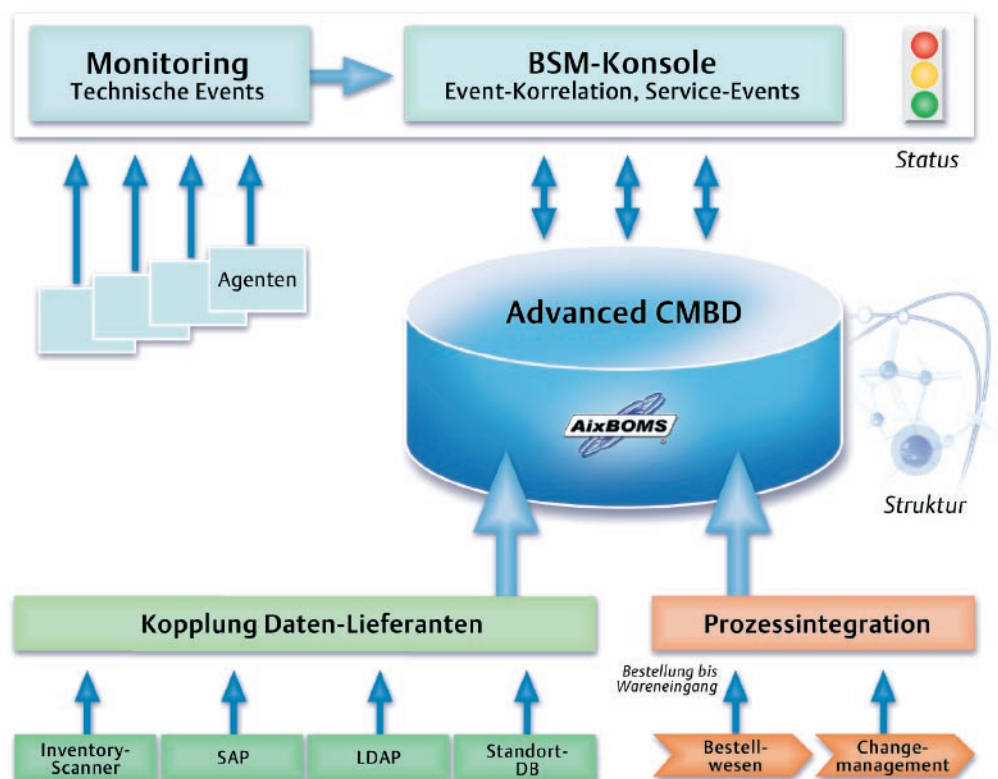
Monitoring
Technische Events

BSM-Konsole
Event-Korrelation, Service-Events

Status

Agenten

Advanced CMBD

AixBOMS

Struktur

Kopplung Daten-Lieferanten

Prozessintegration

Bestellung bis Wareneingang

Inventory-Scanner

SAP

LDAP

Standort-DB

Bestell-wesen

Change-management